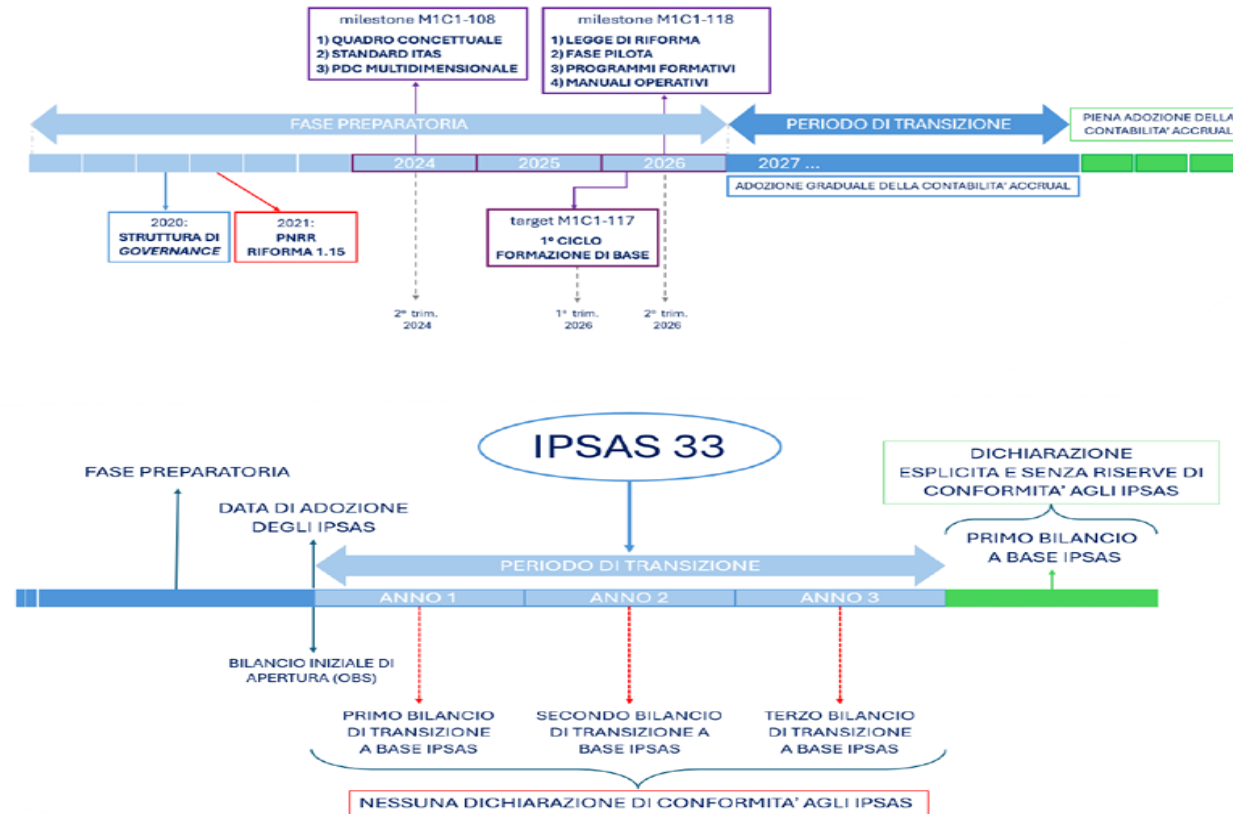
milestone M1C1-108
1) QUADRO CONCETTUALE
2) STANDARD ITAS
3) PDC MULTIDIMENSIONALE

milestone M1C1-118
1) LEGGE DI RIFORMA
2) FASE PILOTA
3) PROGRAMMI FORMATIVI
4) MANUALI OPERATIVI

FASE PREPARATORIA

PERIODO DI TRANSIZIONE

PIENA ADOZIONE DELLA CONTABILITA' ACCRUAL

2024 2025 2026 2027 ...

ADOZIONE GRADUALE DELLA CONTABILITA' ACCRUAL

2020: STRUTTURA DI *GOVERNANCE*

2021: PNRR RIFORMA 1.15

target M1C1-117
1° CICLO FORMAZIONE DI BASE

2° trim. 2024

1° trim. 2026

2° trim. 2026

IPSAS 33

FASE PREPARATORIA

DATA DI ADOZIONE DEGLI IPSAS

DICHIARAZIONE ESPLICITA E SENZA RISERVE DI CONFORMITA' AGLI IPSAS

PRIMO BILANCIO A BASE IPSAS

PERIODO DI TRANSIZIONE

ANNO 1 ANNO 2 ANNO 3

BILANCIO INIZIALE DI APERTURA (OBS)

PRIMO BILANCIO DI TRANSIZIONE A BASE IPSAS

SECONDO BILANCIO DI TRANSIZIONE A BASE IPSAS

TERZO BILANCIO DI TRANSIZIONE A BASE IPSAS

NESSUNA DICHIARAZIONE DI CONFORMITA' AGLI IPSAS